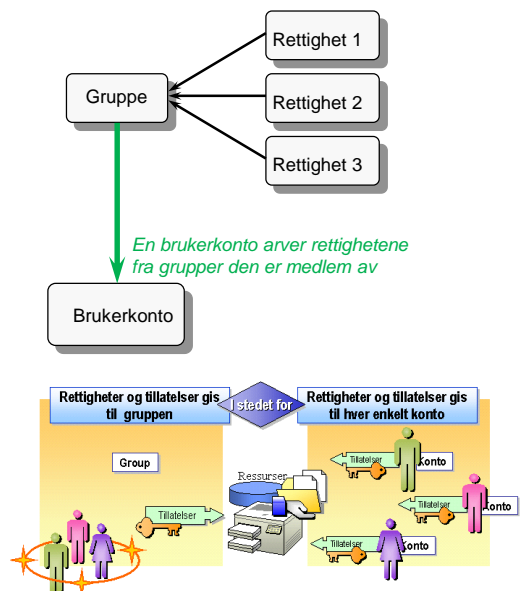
Rettighet 1

Gruppe

Rettighet 2

Rettighet 3

En brukerkonto arver rettighetene fra grupper den er medlem av

Brukerkonto

Rettigheter og tillatelser gis til gruppen

I stedet for

Rettigheter og tillatelser gis til hver enkelt konto

Group

Ressurser

Tillatelser

Tillatelser

Konto

Tillatelser

Konto

Tillatelser

Konto